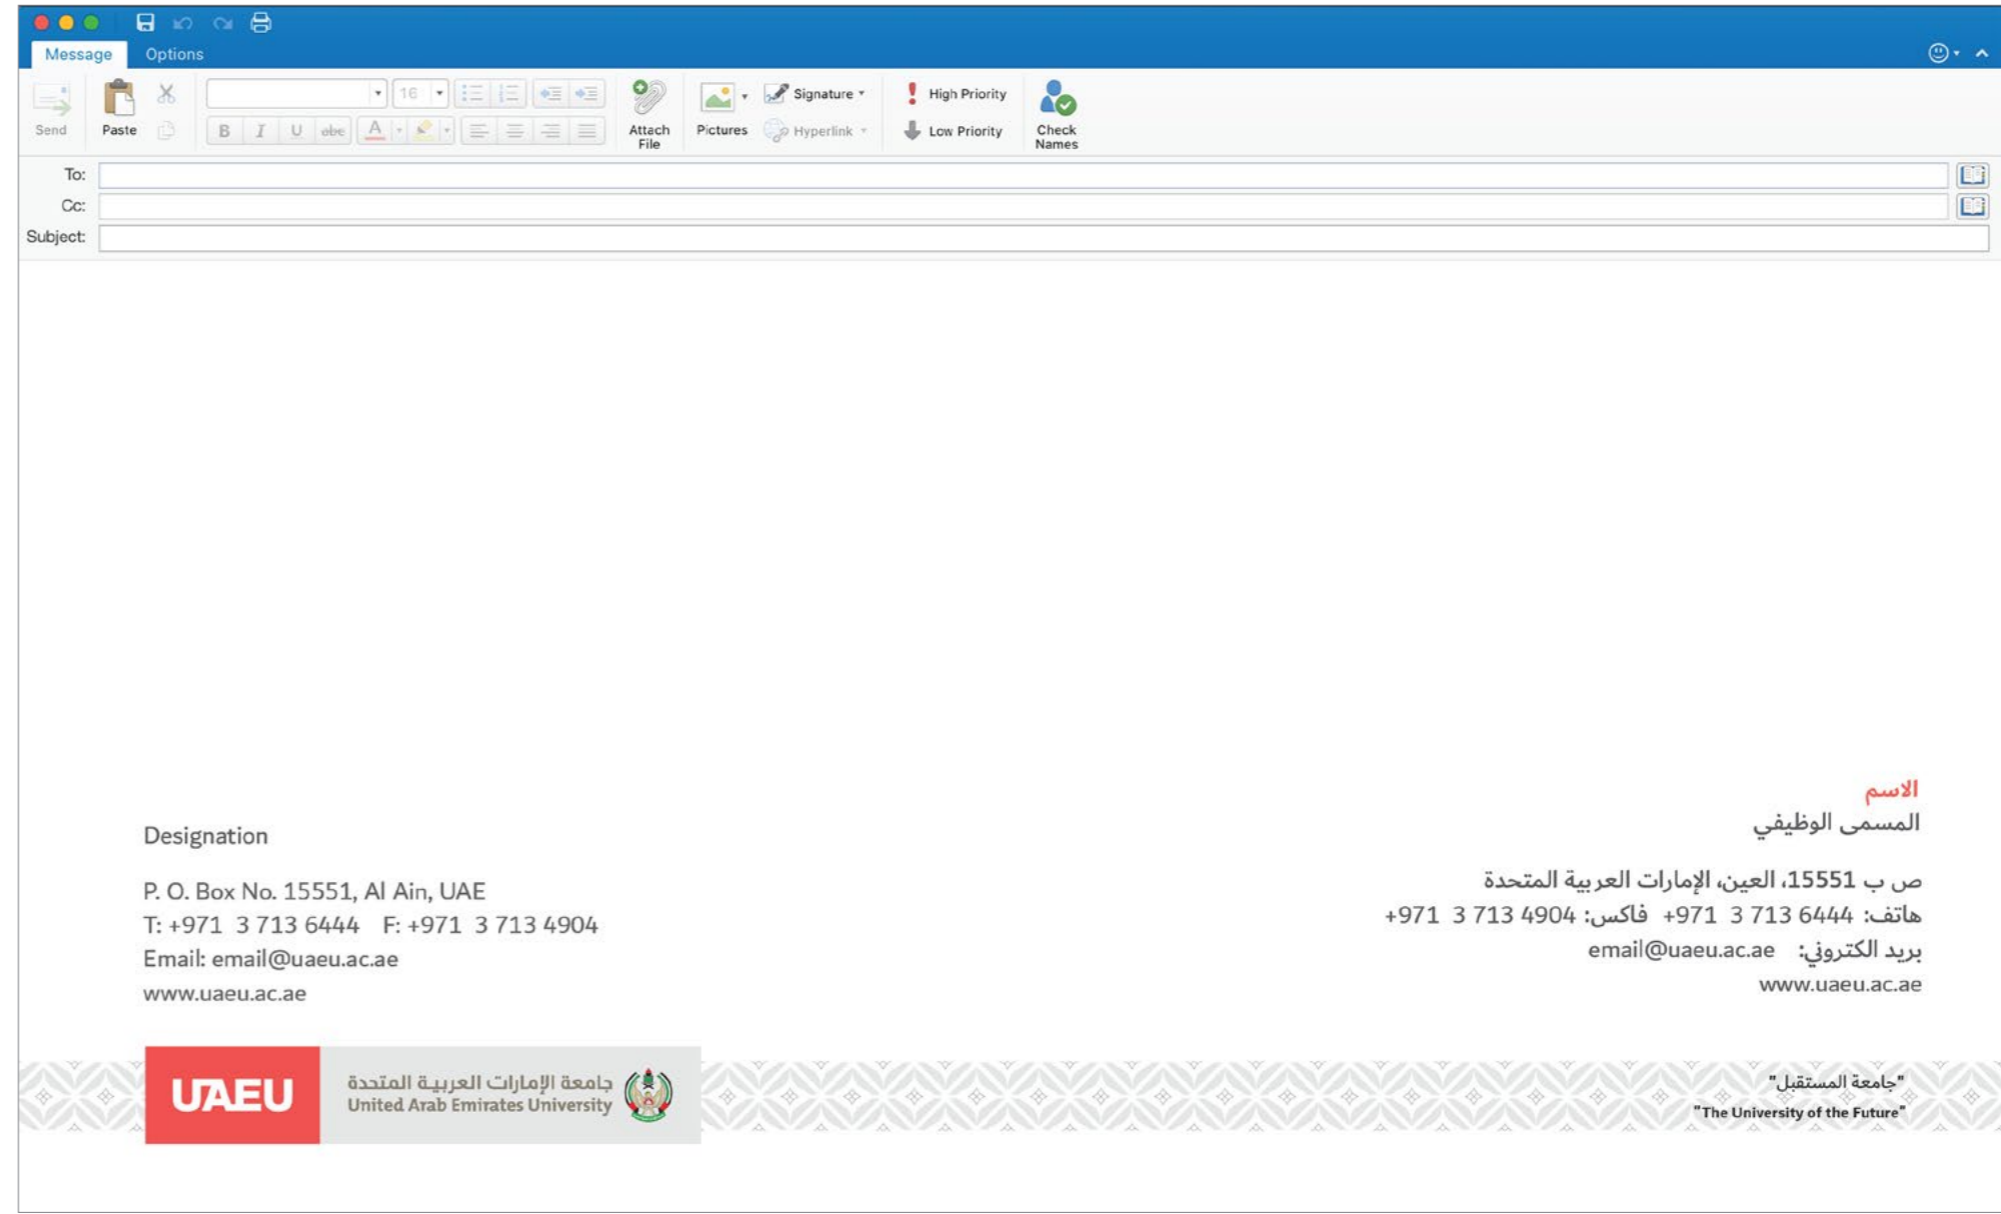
Message Options

Send Paste 16 B I U abc A Attach File Pictures Signature Hyperlink High Priority Low Priority Check Names

To:
Cc:
Subject:

الاسم
المسمى الوظيفي

ص ب 15551، العين، الإمارات العربية المتحدة
هاتف: 6444 713 3 971+ فاكس: 4904 713 3 971+
بريد الكتروني: email@uaeu.ac.ae
www.uaeu.ac.ae

Designation

P. O. Box No. 15551, Al Ain, UAE
T: +971 3 713 6444 F: +971 3 713 4904
Email: email@uaeu.ac.ae
www.uaeu.ac.ae

UAEU
جامعة الإمارات العربية المتحدة
United Arab Emirates University

"جامعة المستقبل"
"The University of the Future"